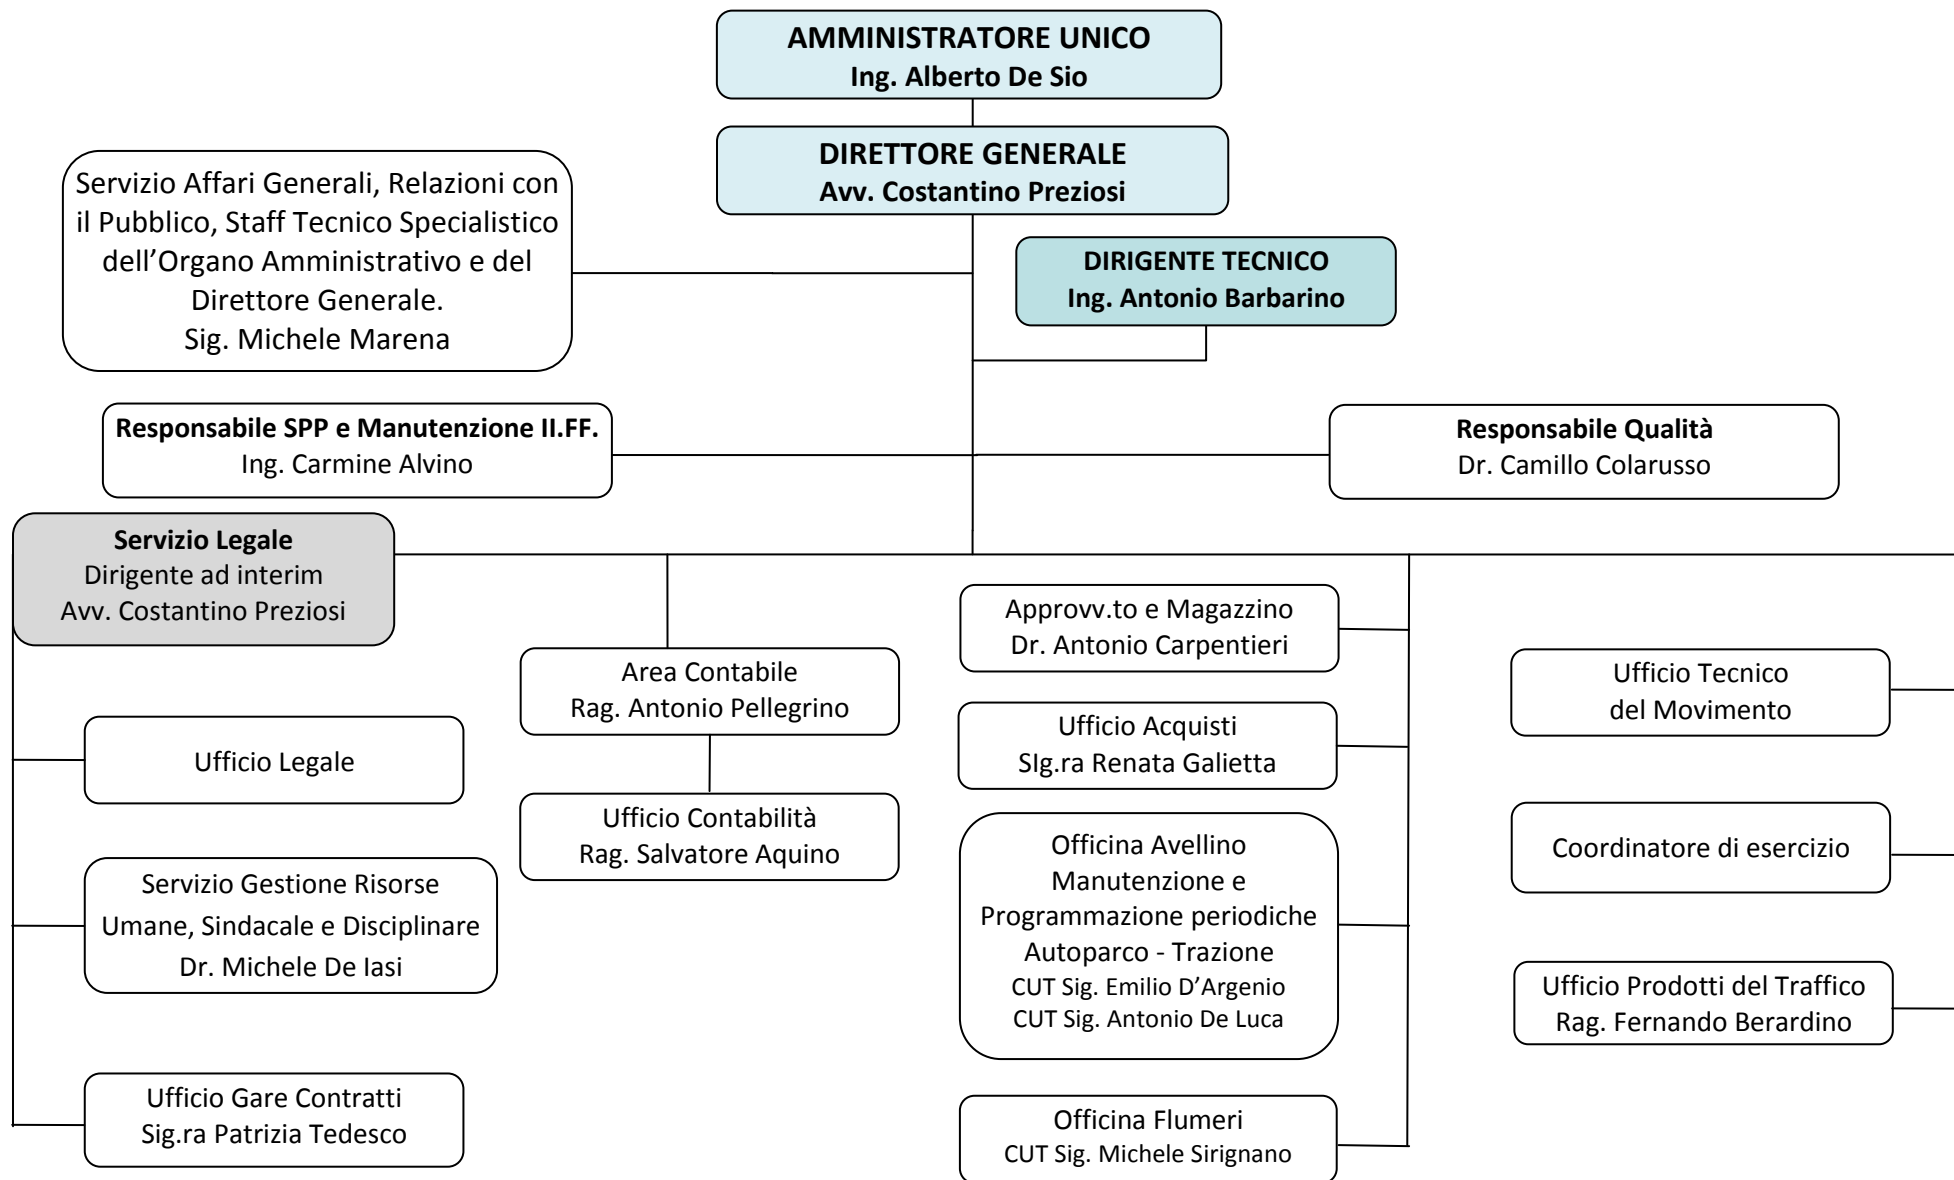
AMMINISTRATORE UNICO
Ing. Alberto De Sio

DIRETTORE GENERALE
Avv. Costantino Preziosi

Servizio Affari Generali, Relazioni con il Pubblico, Staff Tecnico Specialistico dell'Organo Amministrativo e del Direttore Generale.
Sig. Michele Marena

DIRIGENTE TECNICO
Ing. Antonio Barbarino

Responsabile SPP e Manutenzione II.FF.
Ing. Carmine Alvino

Responsabile Qualità
Dr. Camillo Colarusso

Servizio Legale
Dirigente ad interim
Avv. Costantino Preziosi

Ufficio Legale

Servizio Gestione Risorse Umane, Sindacale e Disciplinare
Dr. Michele De Iasi

Ufficio Gare Contratti
Sig.ra Patrizia Tedesco

Area Contabile
Rag. Antonio Pellegrino

Ufficio Contabilità
Rag. Salvatore Aquino

Approvv.to e Magazzino
Dr. Antonio Carpentieri

Ufficio Acquisti
SIg.ra Renata Galietta

Officina Avellino
Manutenzione e Programmazione periodiche
Autoparco - Trazione
CUT Sig. Emilio D'Argenio
CUT Sig. Antonio De Luca

Officina Flumeri
CUT Sig. Michele Sirignano

Ufficio Tecnico del Movimento

Coordinatore di esercizio

Ufficio Prodotti del Traffico
Rag. Fernando Berardino